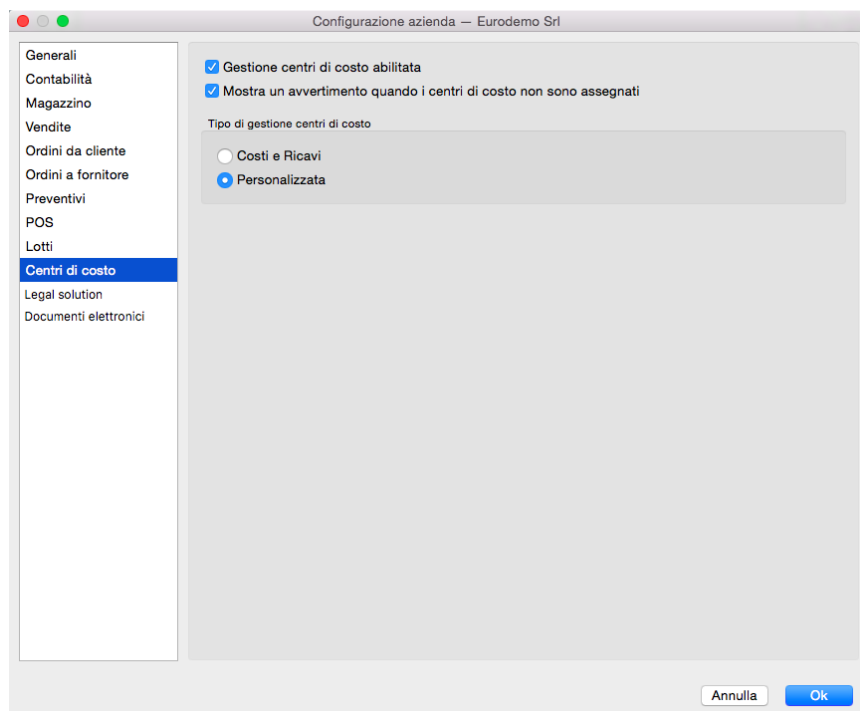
Configurazione azienda — Eurodemo Srl

Generali
Contabilità
Magazzino
Vendite
Ordini da cliente
Ordini a fornitore
Preventivi
POS
Lotti
Centri di costo
Legal solution
Documenti elettronici

Gestione centri di costo abilitata
Mostra un avvertimento quando i centri di costo non sono assegnati

Tipo di gestione centri di costo
Costi e Ricavi
Personalizzata

Annulla
Ok